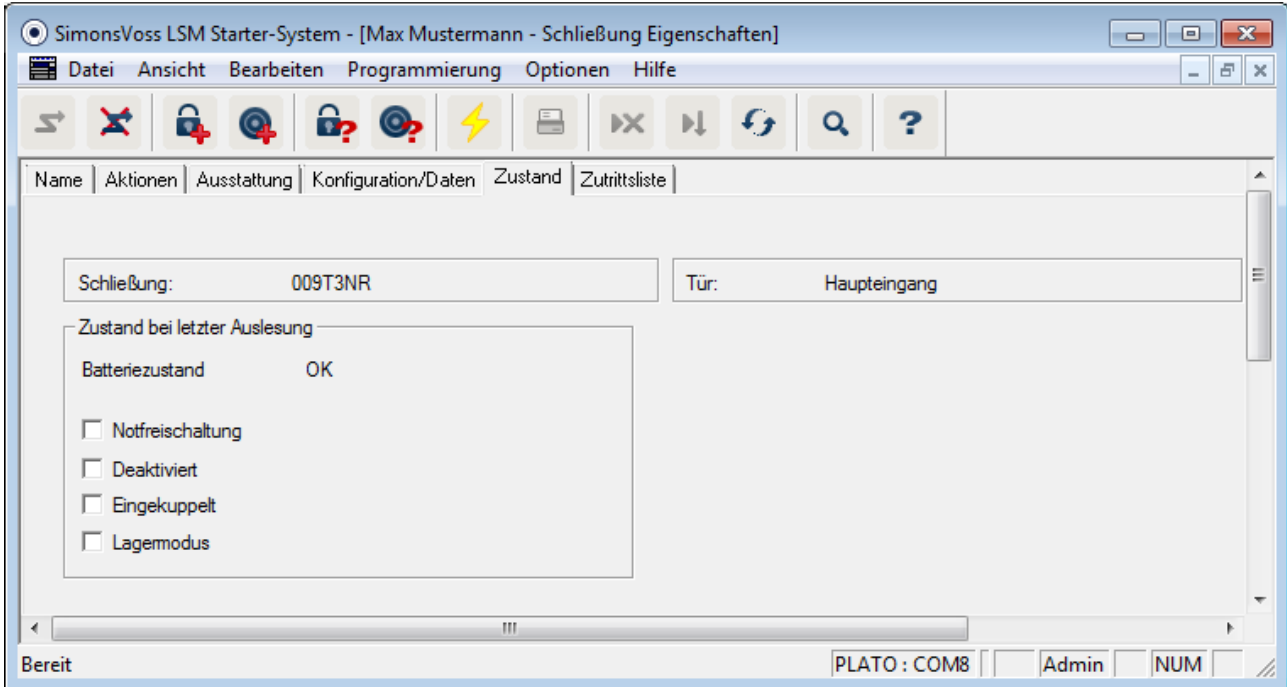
SimonsVoss LSM Starter-System - [Max Mustermann - Schließung Eigenschaften]

Datei Ansicht Bearbeiten Programmierung Optionen Hilfe

Name | Aktionen | Ausstattung | Konfiguration/Daten | Zustand | Zutrittsliste

Schließung: 009T3NR

Tür: Haupteingang

Zustand bei letzter Auslesung

Batteriezustand OK

Notfreischaltung

Deaktiviert

Eingekuppelt

Lagermodus

Bereit

PLATO : COM8 | Admin | NUM